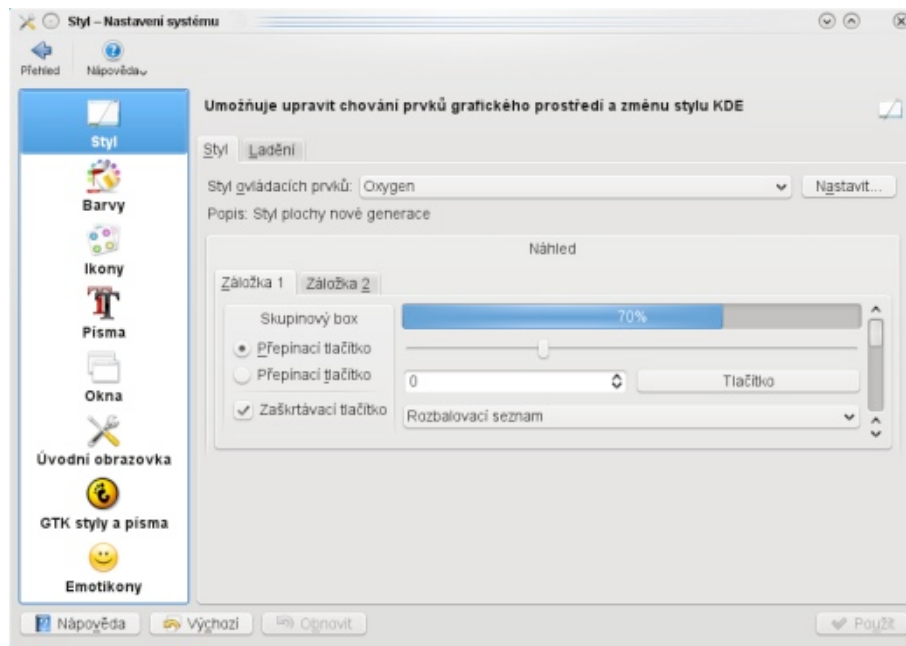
Styl – Nastavení systému

Přehled
Nápověda

Styl
Barvy
Ikony
Písma
Okna
Úvodní obrazovka
GTK styly a písma
Emotikony

Umožňuje upravit chování prvků grafického prostředí a změnu stylu KDE

Styl
Ladění

Styl ovládacích prvků: Oxygen
Nastavit...
Popis: Styl plochy nové generace

Náhled

Záložka 1
Záložka 2

Skupinový box
Přepínací tlačítko
Přepínací tlačítko
Zaškrtávací tlačítko

70%

0
Tlačítko
Rozbalovací seznam

Nápověda
Výchozí
Obnovit
Použít